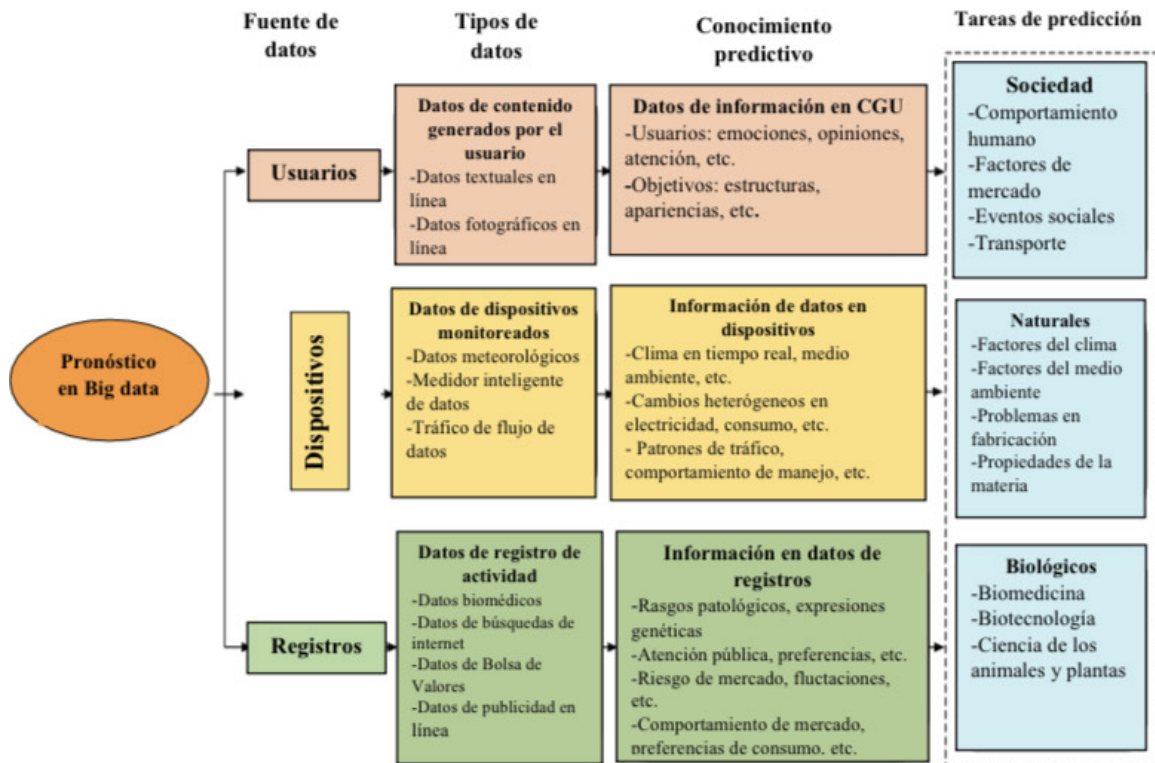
Fuente de datos

Tipos de datos

Conocimiento predictivo

Tareas de predicción

Pronóstico en Big data

Usuarios

Datos de contenido generados por el usuario
-Datos textuales en línea
-Datos fotográficos en línea

Datos de información en CGU
-Usuarios: emociones, opiniones, atención, etc.
-Objetivos: estructuras, apariencias, etc.

Sociedad
-Comportamiento humano
-Factores de mercado
-Eventos sociales
-Transporte

Dispositivos

Datos de dispositivos monitoreados
-Datos meteorológicos
-Medidor inteligente de datos
-Tráfico de flujo de datos

Información de datos en dispositivos
-Clima en tiempo real, medio ambiente, etc.
-Cambios heterógeneos en electricidad, consumo, etc.
- Patrones de tráfico, comportamiento de manejo, etc.

Naturales
-Factores del clima
-Factores del medio ambiente
-Problemas en fabricación
-Propiedades de la materia

Registros

Datos de registro de actividad
-Datos biomédicos
-Datos de búsquedas de internet
-Datos de Bolsa de Valores
-Datos de publicidad en línea

Información en datos de registros
-Rasgos patológicos, expresiones genéticas
-Atención pública, preferencias, etc.
-Riesgo de mercado, fluctuaciones, etc.
-Comportamiento de mercado, preferencias de consumo, etc.

Biológicos
-Biomedicina
-Biotecnología
-Ciencia de los animales y plantas